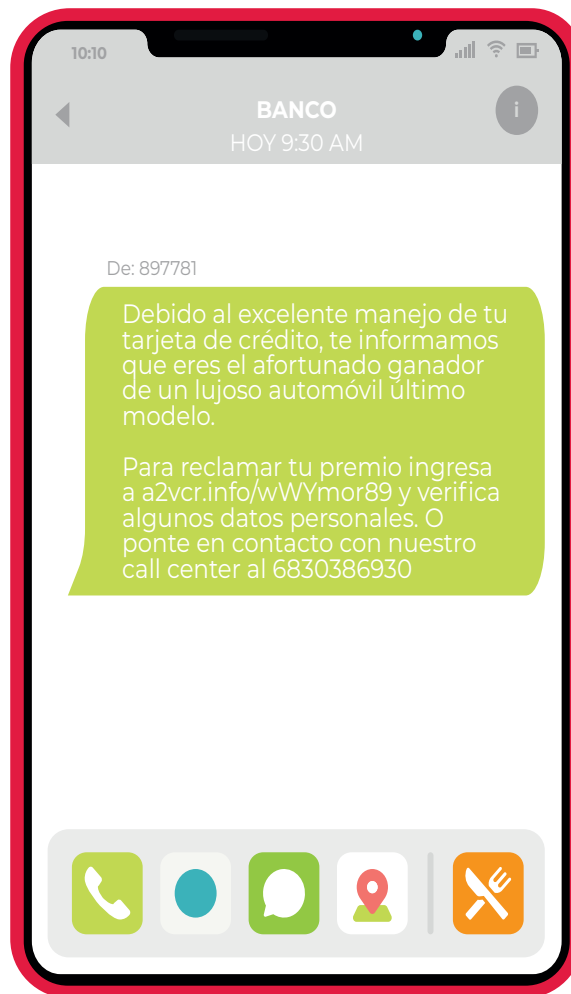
10:10

BANCO
HOY 9:30 AM

i

De: 897781

Debido al excelente manejo de tu tarjeta de crédito, te informamos que eres el afortunado ganador de un lujoso automóvil último modelo.

Para reclamar tu premio ingresa a a2vcr.info/wWYmor89 y verifica algunos datos personales. O ponte en contacto con nuestro call center al 6830386930